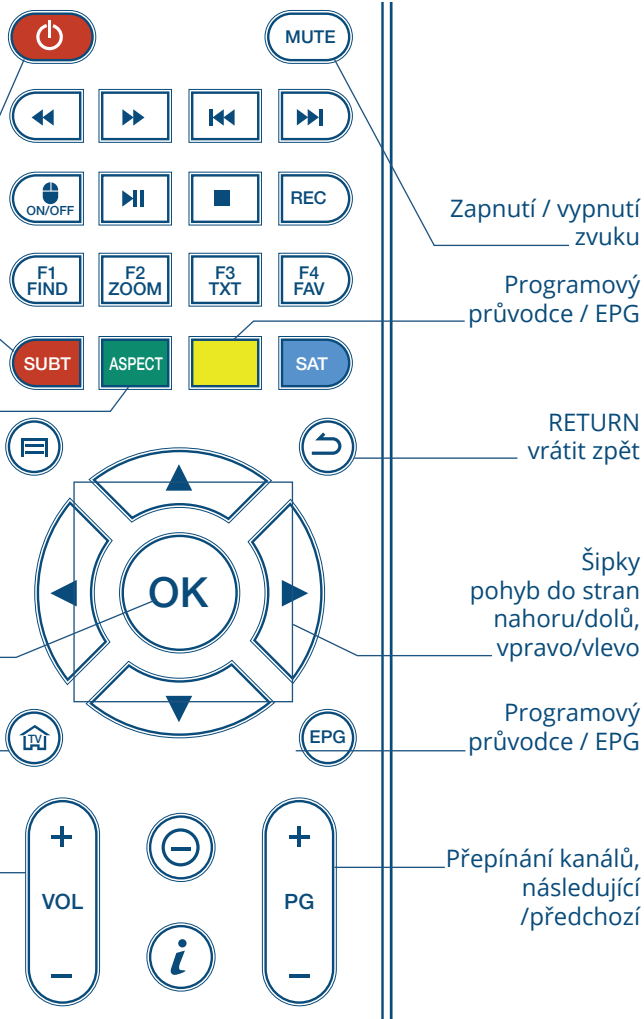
MUTE

ON/OFF

REC

F1 FIND

F2 ZOOM

F3 TXT

F4 FAV

SUBT

ASPECT

SAT

OK

TV

EPG

+
VOL
–

+
PG
–

$i$

Zapnutí / vypnutí zvuku

Programový průvodce / EPG

RETURN vrátit zpět

Šipky pohyb do stran nahoru/dolů, vpravo/vlevo

Programový průvodce / EPG

Přepínání kanálů, následující /předchozí